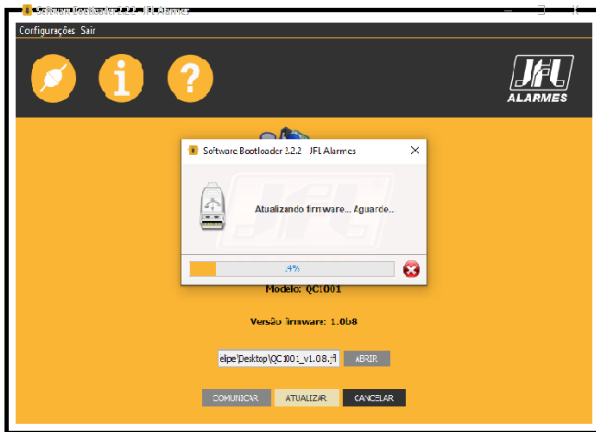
Software Bootloader 1.2.2 - JFL Alarmes

Configurações Sair

JFL ALARMES

Software Bootloader 1.2.2 - JFL Alarmes

Atualizando firmware... Aguarde...

14%

Modelo: QC1001

Versão firmware: 1.0b8

elipe\Desktop\QC1001_v1.08.f

ABRIR

COMUNICAR

ATUALIZAR

CANCELAR